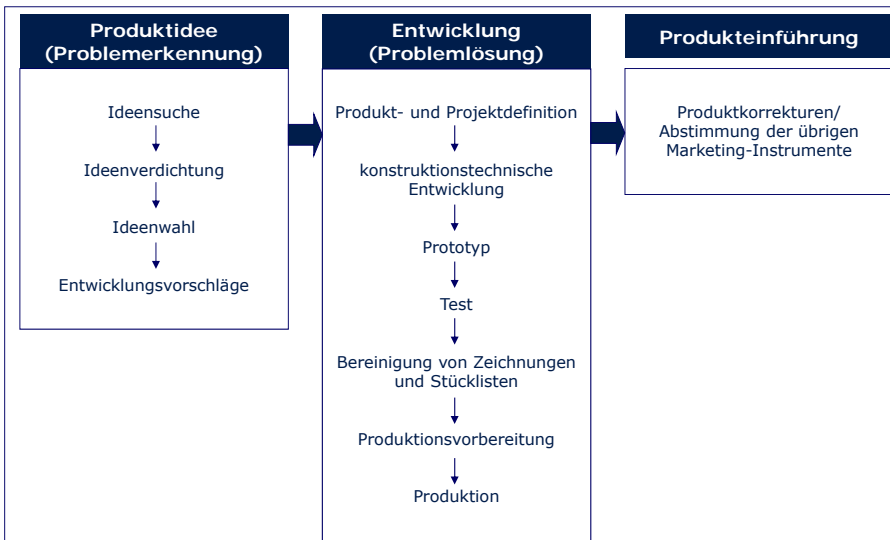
Produktidee
(Problemerkennung)

Ideensuche

Ideenverdichtung

Ideenwahl

Entwicklungsvorschläge

Entwicklung
(Problemlösung)

Produkt- und Projektdefinition

konstruktionstechnische Entwicklung

Prototyp

Test

Bereinigung von Zeichnungen und Stücklisten

Produktionsvorbereitung

Produktion

Produkteinführung

Produktkorrekturen/ Abstimmung der übrigen Marketing-Instrumente